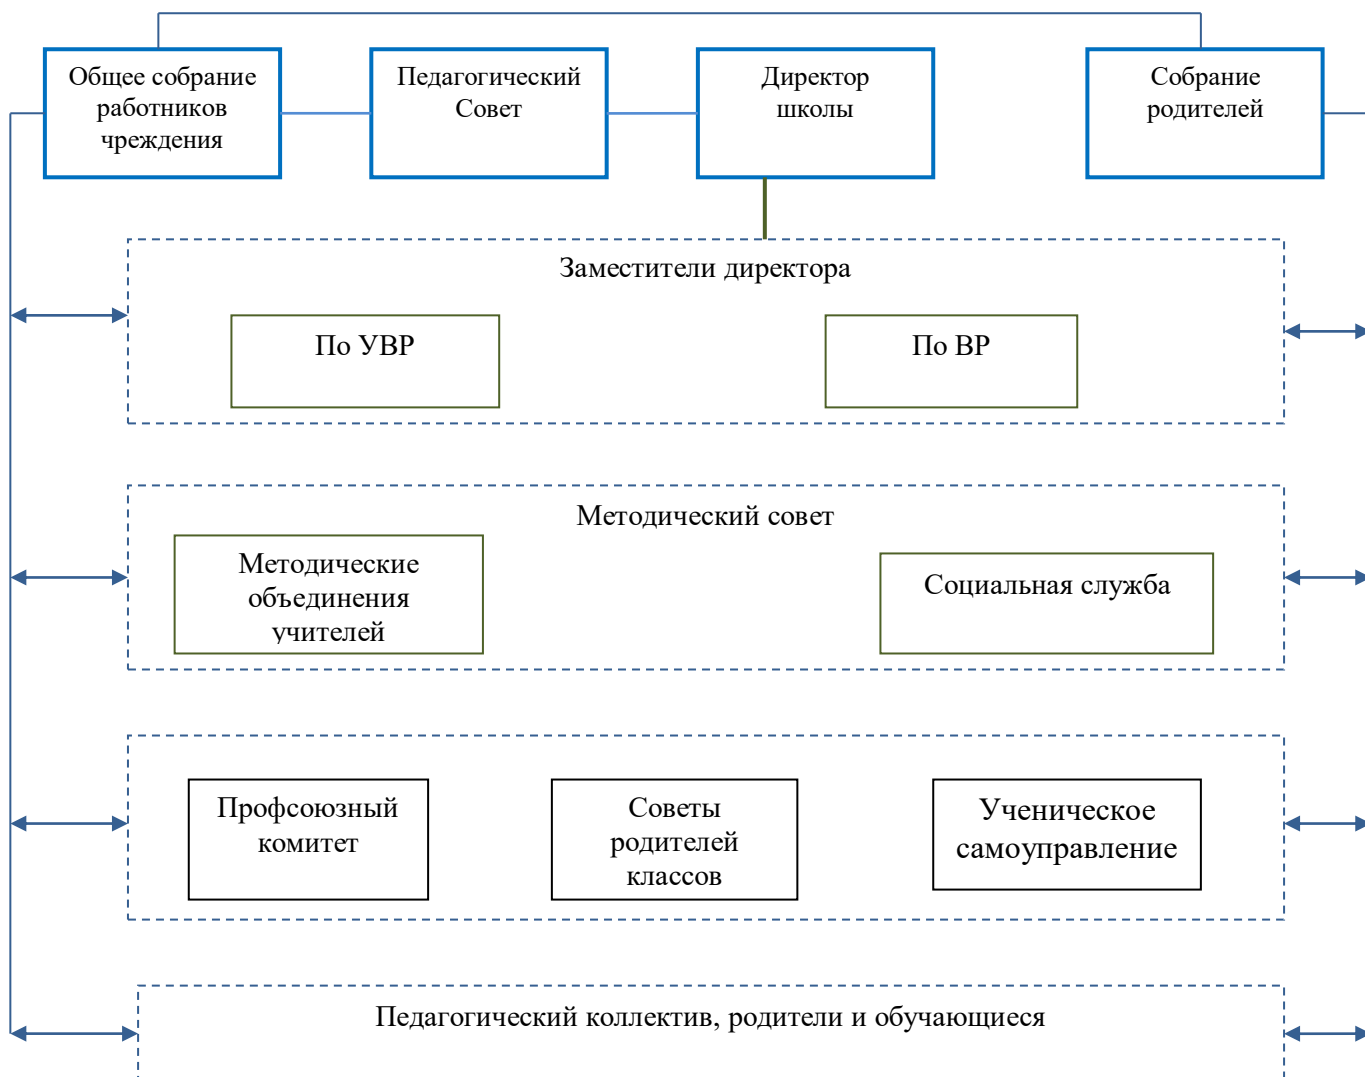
Общее собрание работников чреждения

Педагогический Совет

Директор школы

Собрание родителей

Заместители директора

По УВР

По ВР

Методический совет

Методические объединения учителей

Социальная служба

Профсоюзный комитет

Советы родителей классов

Ученическое самоуправление

Педагогический коллектив, родители и обучающиеся